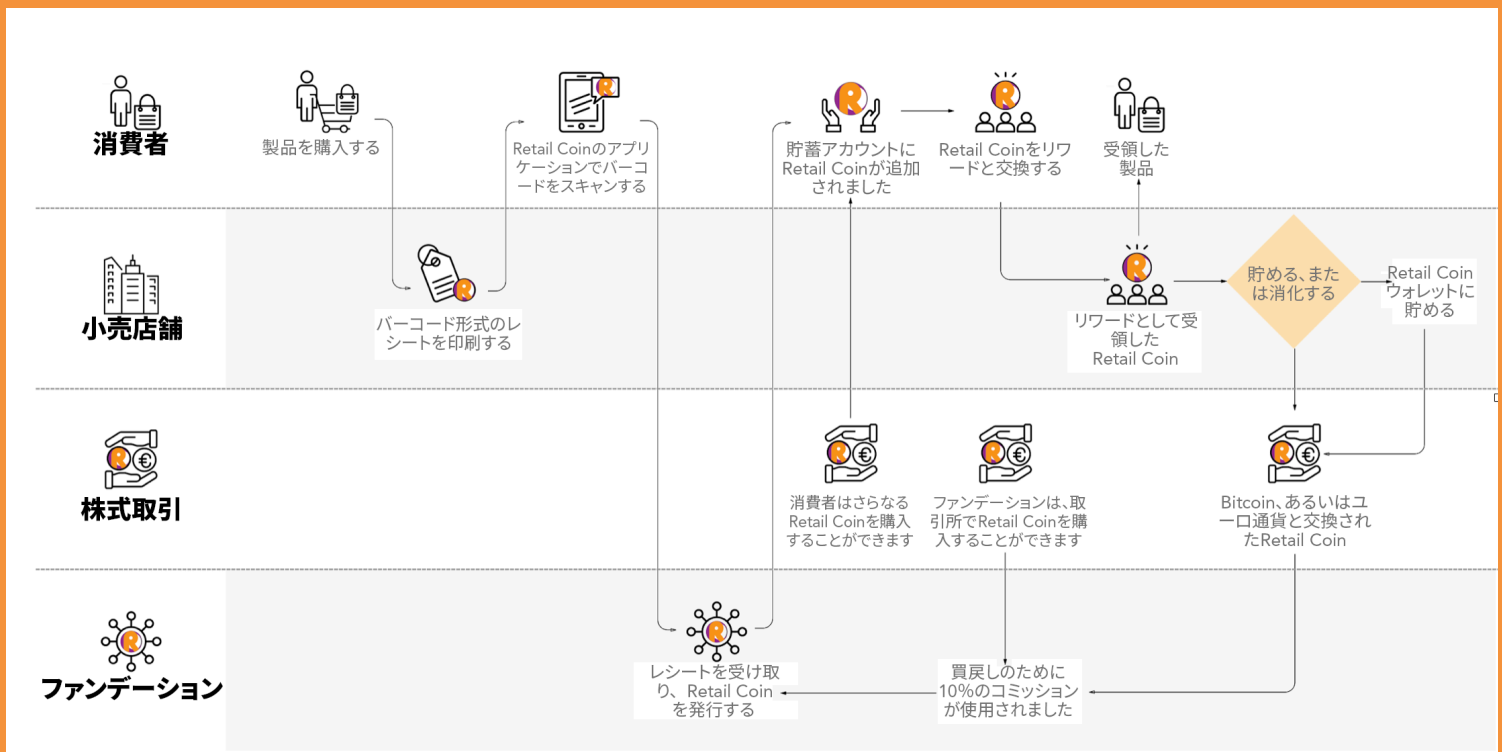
消費者

製品を購入する

Retail Coinのアプリケーションでバーコードをスキャンする

貯蓄アカウントにRetail Coinが追加されました

Retail Coinをリワードと交換する

受領した製品

小売店舗

バーコード形式のレシートを印刷する

リワードとして受領したRetail Coin

貯める、または消化する

Retail Coinウォレットに貯める

株式取引

消費者はさらなるRetail Coinを購入することができます

ファンデーションは、取引所でRetail Coinを購入することができます

Bitcoin、あるいはユーロ通貨と交換されたRetail Coin

ファンデーション

レシートを受け取り、Retail Coinを発行する

買戻しのために10%のコミッションが使用されました